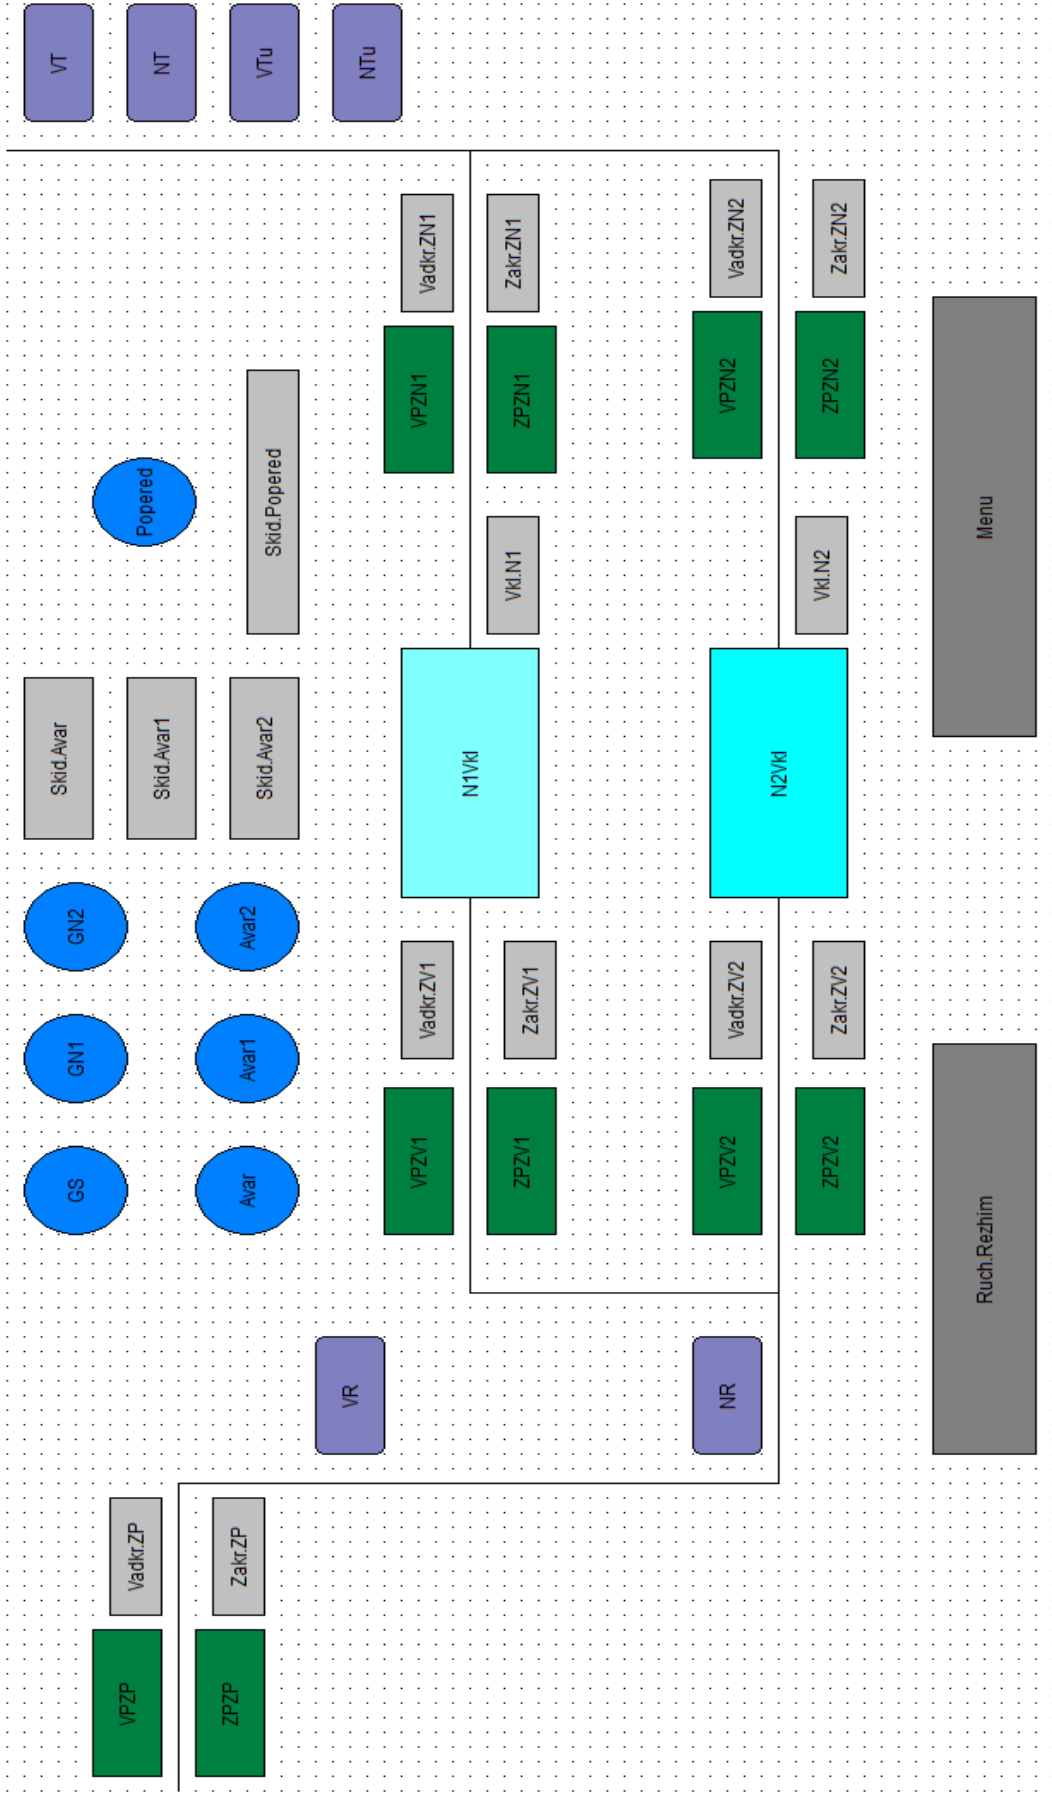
VT
NT
VTu
NTu

Vadkr.ZN1
Zakr.ZN1
Vadkr.ZN2
Zakr.ZN2

VPZN1
ZPZN1
VPZN2
ZPZN2

Popered
Skid.Popered
Vkl.N1
Vkl.N2
Menu

Skid.Avar
Skid.Avar1
Skid.Avar2
N1Vkl
N2Vkl

GN2
Avar2
Vadkr.ZV1
Zakr.ZV1
Vadkr.ZV2
Zakr.ZV2

GN1
Avar1

GS
Avar
VPZV1
ZPZV1
VPZV2
ZPZV2
Ruch.Rezhim

VR
NR

Vadkr.ZP
Zakr.ZP
VPZP
ZPZP